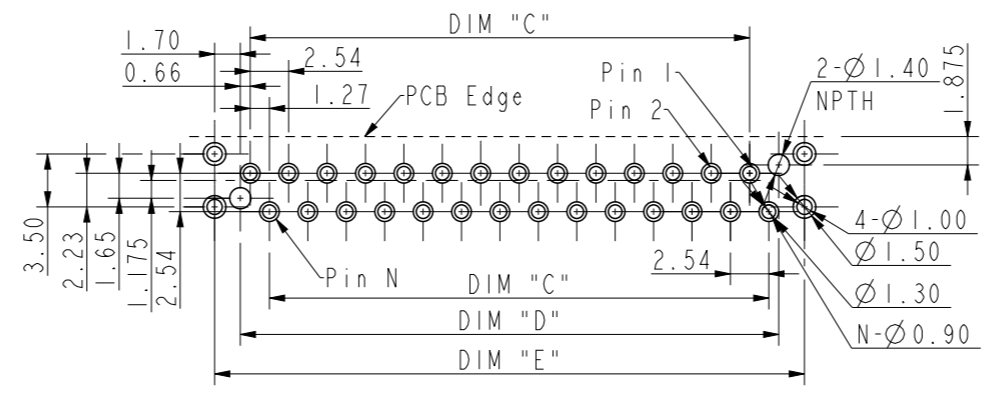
DIM "C"
1.70
0.66
2.54
1.27
PCB Edge
Pin 1
Pin 2
2-$\varnothing$1.40
NPTH
1.875
3.50
2.23
1.65
1.175
2.54
Pin N
4-$\varnothing$1.00
$\varnothing$1.50
2.54
DIM "C"
$\varnothing$1.30
DIM "D"
N-$\varnothing$0.90
DIM "E"